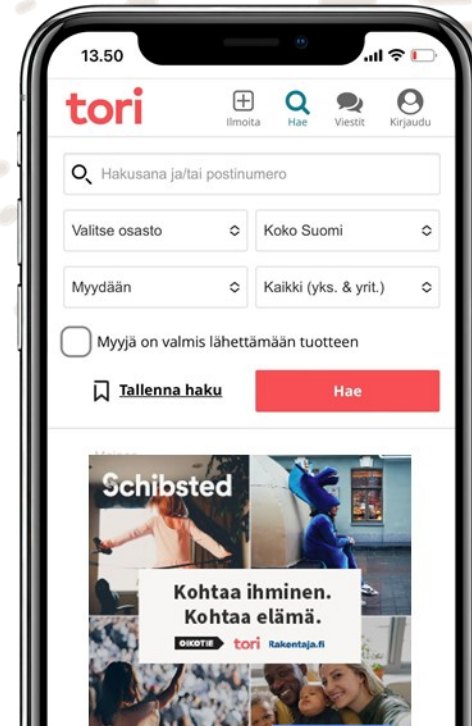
13.50

tori

Ilmoita Hae Viestit Kirjaudu

Hakusana ja/tai postinumero

Valitse osasto

Koko Suomi

Myydään

Kaikki (yks. & yrit.)

Myyjä on valmis lähettämään tuotteen

Tallenna haku

Hae

Mainos

Schibsted

Kohtaa ihminen.
Kohtaa elämä.

OIKOTIE tori Rakentaja.fi